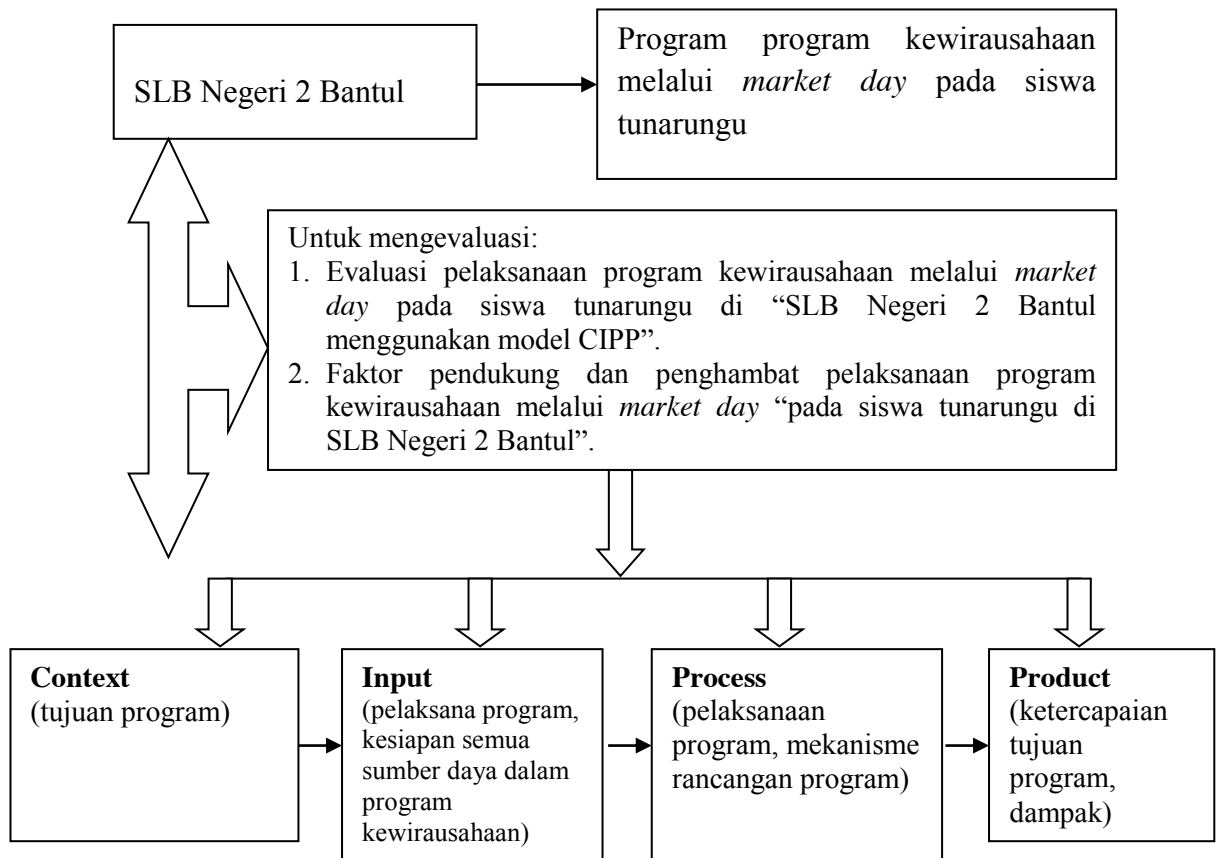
SLB Negeri 2 Bantul

Program program kewirausahaan melalui *market day* pada siswa tunarungu

Untuk mengevaluasi:
1. Evaluasi pelaksanaan program kewirausahaan melalui *market day* pada siswa tunarungu di "SLB Negeri 2 Bantul menggunakan model CIPP".
2. Faktor pendukung dan penghambat pelaksanaan program kewirausahaan melalui *market day* "pada siswa tunarungu di SLB Negeri 2 Bantul".

**Context**
(tujuan program)

**Input**
(pelaksana program, kesiapan semua sumber daya dalam program kewirausahaan)

**Process**
(pelaksanaan program, mekanisme rancangan program)

**Product**
(ketercapaian tujuan program, dampak)